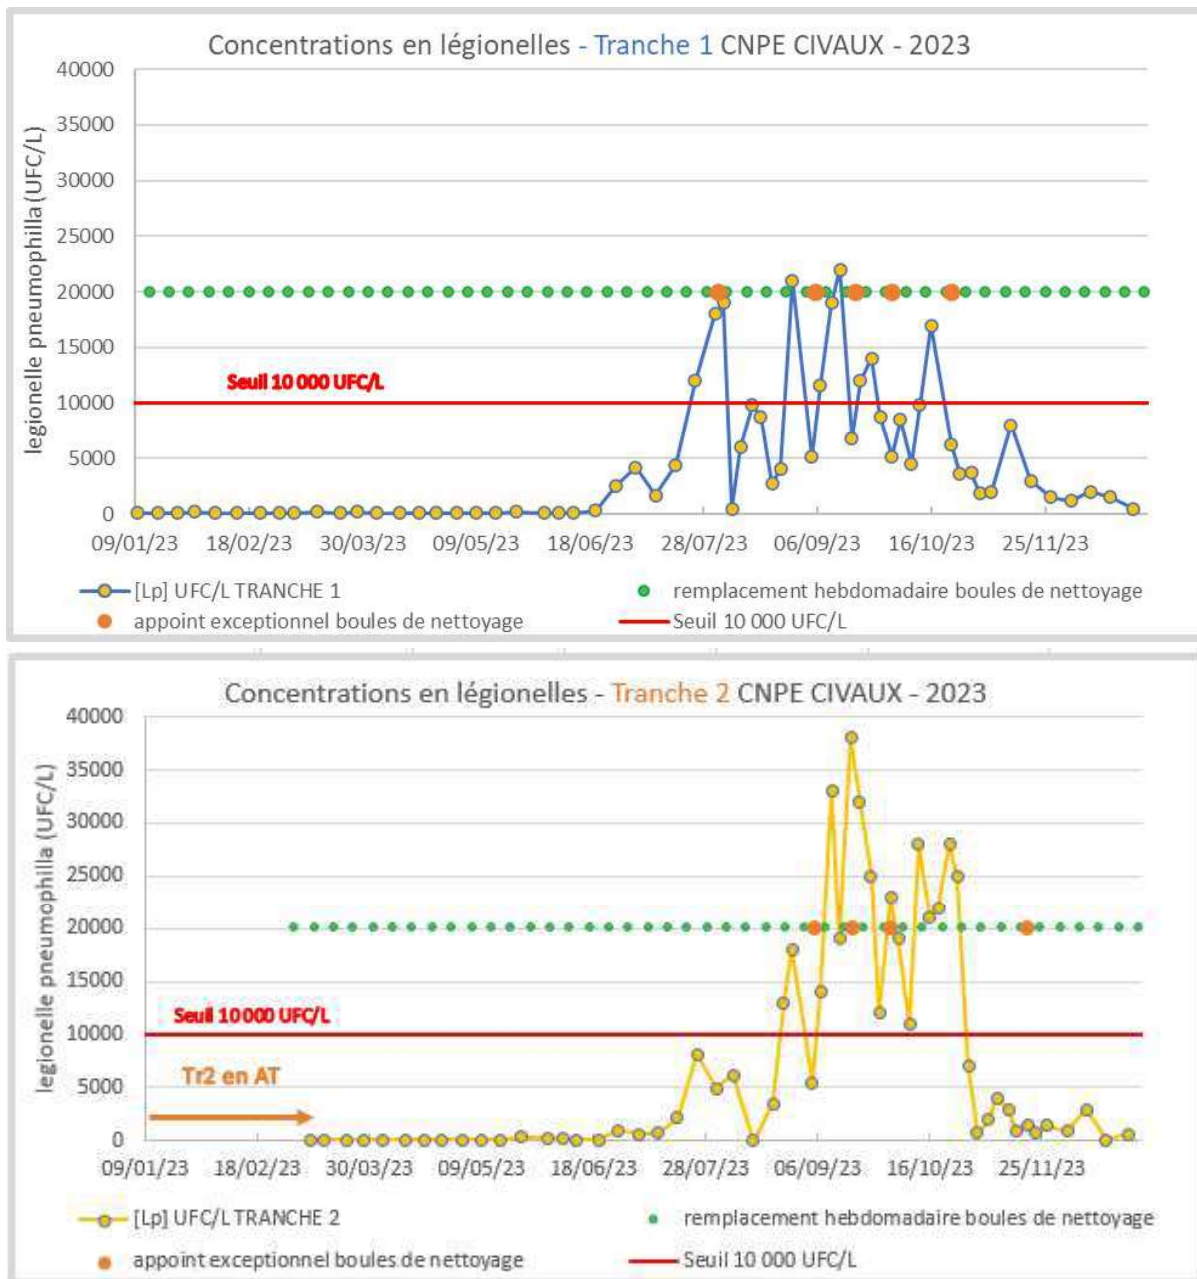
Concentrations en légionelles - Tranche 1 CNPE CIVAUX - 2023

legionelle pneumophila (UFC/L)

40000
35000
30000
25000
20000
15000
10000
5000
0

Seuil 10 000 UFC/L

09/01/23 18/02/23 30/03/23 09/05/23 18/06/23 28/07/23 06/09/23 16/10/23 25/11/23

[Lp] UFC/L TRANCHE 1
remplacement hebdomadaire boules de nettoyage
appoint exceptionnel boules de nettoyage
Seuil 10 000 UFC/L

Concentrations en légionelles - Tranche 2 CNPE CIVAUX - 2023

legionelle pneumophila (UFC/L)

40000
35000
30000
25000
20000
15000
10000
5000
0

Seuil 10 000 UFC/L

Tr2 en AT

09/01/23 18/02/23 30/03/23 09/05/23 18/06/23 28/07/23 06/09/23 16/10/23 25/11/23

[Lp] UFC/L TRANCHE 2
remplacement hebdomadaire boules de nettoyage
appoint exceptionnel boules de nettoyage
Seuil 10 000 UFC/L